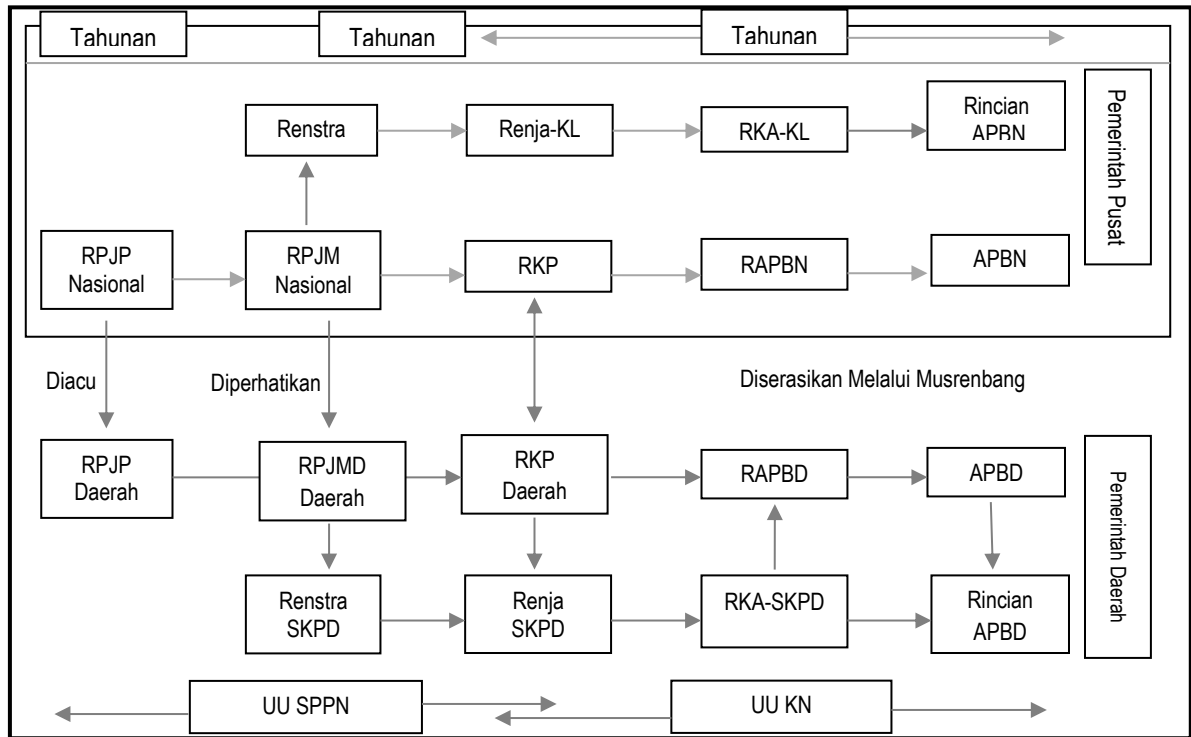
Tahunan

Tahunan

Tahunan

Renstra

Renja-KL

RKA-KL

Rincian APBN

Pemerintah Pusat

RPJP Nasional

RPJM Nasional

RKP

RAPBN

APBN

Diacu

Diperhatikan

Diserasikan Melalui Musrenbang

RPJP Daerah

RPJMD Daerah

RKP Daerah

RAPBD

APBD

Pemerintah Daerah

Renstra SKPD

Renja SKPD

RKA-SKPD

Rincian APBD

UU SPPN

UU KN